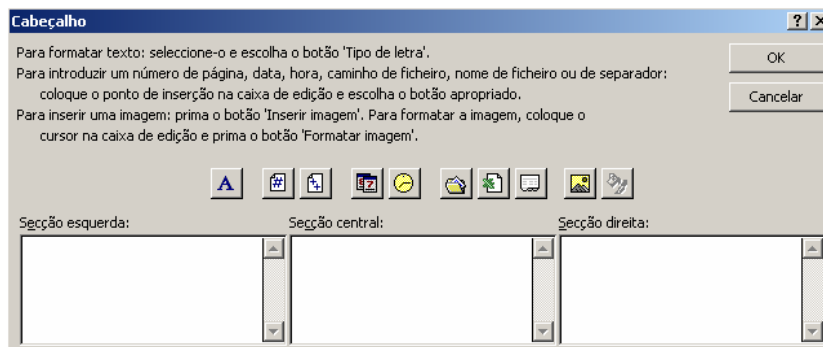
Cabeçalho

?

X

Para formatar texto: seleccione-o e escolha o botão 'Tipo de letra'.

Para introduzir um número de página, data, hora, caminho de ficheiro, nome de ficheiro ou de separador: coloque o ponto de inserção na caixa de edição e escolha o botão apropriado.

Para inserir uma imagem: prima o botão 'Inserir imagem'. Para formatar a imagem, coloque o cursor na caixa de edição e prima o botão 'Formatar imagem'.

OK

Cancelar

A

Secção esquerda:

Secção central:

Secção direita: